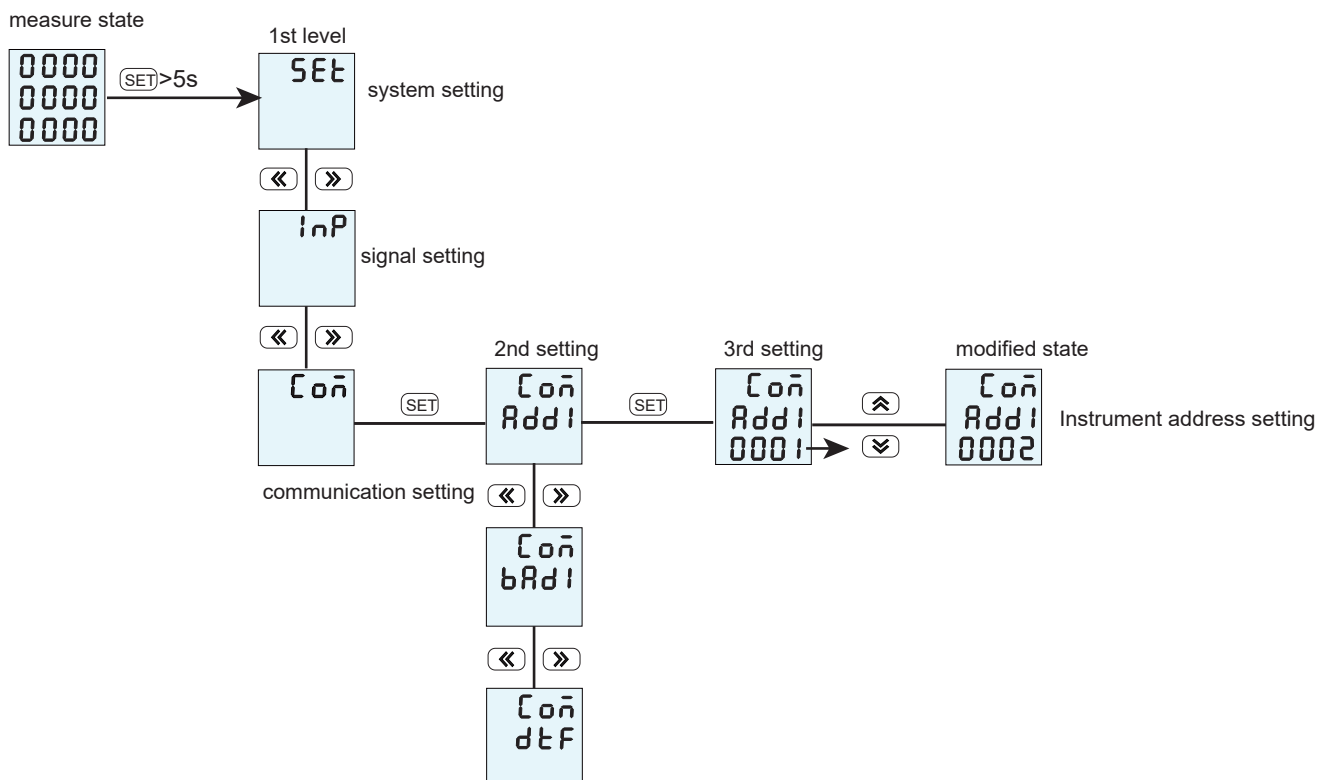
measure state

0000
0000
0000

SET >5s

1st level

SEt

system setting

« »

InP

signal setting

« »

Con

SET

2nd setting

Con
Add1

SET

3rd setting

Con
Add1
0001

modified state

Con
Add1
0002

Instrument address setting

communication setting

« »

Con
bAd1

« »

Con
dtF